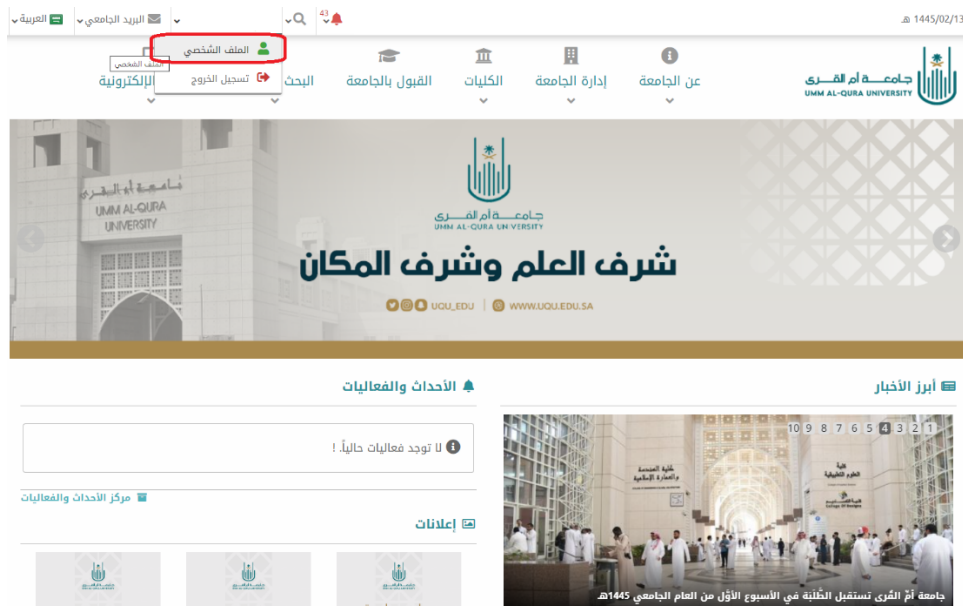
1445/02/13 هـ

43

البريد الجامعي

العربية

الملف الشخصي

الملف الشخصي

تسجيل الخروج

جامعة أم القرى
UMM AL-QURA UNIVERSITY

عن الجامعة

إدارة الجامعة

الكليات

القبول بالجامعة

البحث

الإلكترونية

جامعة أم القرى
UMM AL-QURA UNIVERSITY

جامعة أم القرى
UMM AL-QURA UNIVERSITY

شرف العلم وشرف المكان

UQU_EDU | WWW.UQU.EDU.SA

أبرز الأخبار

1 2 3 4 5 6 7 8 9 10

جامعة أمّ القُرى تستقبل الطّلبة في الأسبوع الأوّل من العام الجامعي 1445هـ.

الأحداث والفعاليات

لا توجد فعاليات حالياً. !

مركز الأحداث والفعاليات

إعلانات